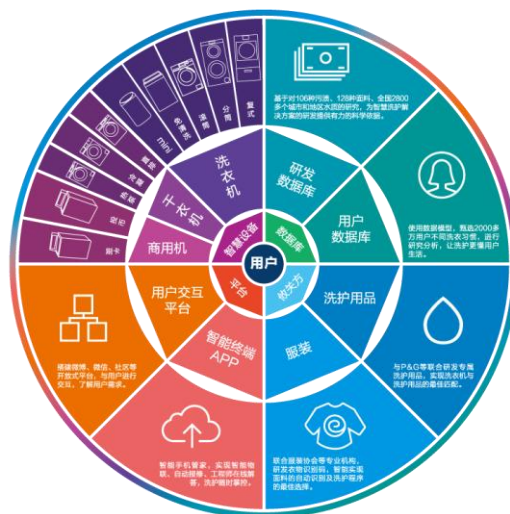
用户

智慧设备
数据库
权先方
平台

洗衣机
干衣机
商用机
研发数据库
用户数据库
洗护用品
服装
智能终端APP
用户交互平台

复式
分滚
滚筒
免清洗
mini
波轮
双桶
烘干
干衣
商用
刷卡

基于对106种污渍、128种面料、全国2800多个城市和地区水质的研究，为智慧洗护解决方案的研发提供有力的科学依据。

使用数据模型，甄选2000多万用户不同洗衣习惯，进行研究分析，让洗护更懂用户生活。

与P&G等联合研发专属洗护用品，实现洗衣机与洗护用品的最佳匹配。

联合服装协会等专业机构，研发衣物识别码，智能实现面料的自动识别及洗护程序的最佳选择。

智能手机管家，实现智能物联，自动报修，工程师在线解答，洗护随时掌控。

搭建微博、微信、社区等开放式平台，与用户进行交互，了解用户需求。